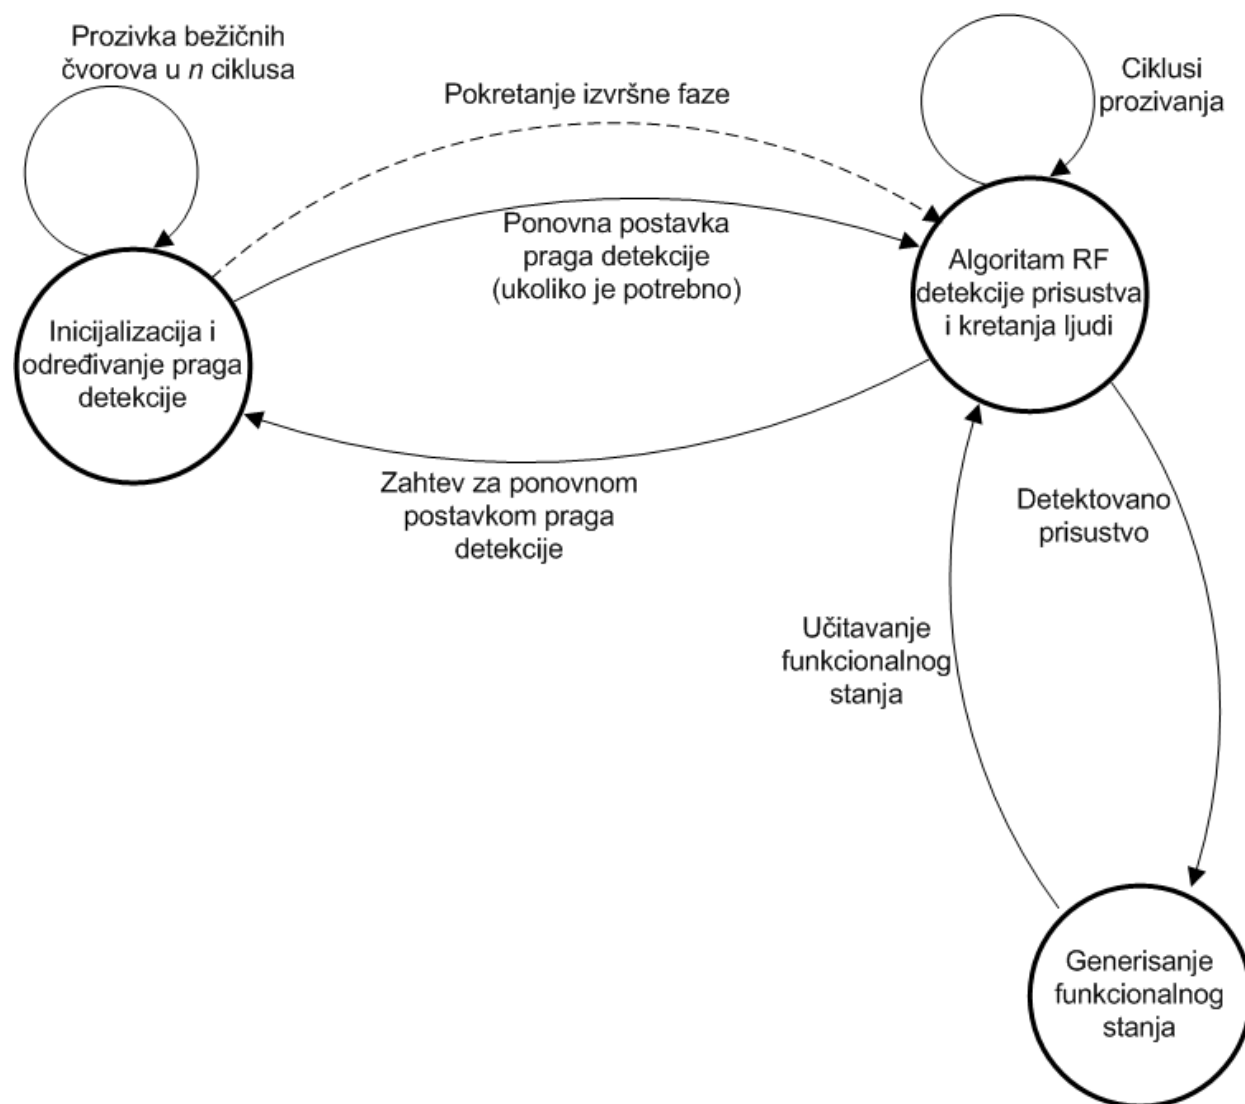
Prozivka bežičnih čvorova u $n$ ciklusa

Pokretanje izvršne faze

Ciklusi prozivanja

Ponovna postavka praga detekcije (ukoliko je potrebno)

Algoritam RF detekcije prisustva i kretanja ljudi

Inicijalizacija i određivanje praga detekcije

Zahtev za ponovnom postavkom praga detekcije

Detektovano prisustvo

Učitavanje funkcionalnog stanja

Generisanje funkcionalnog stanja